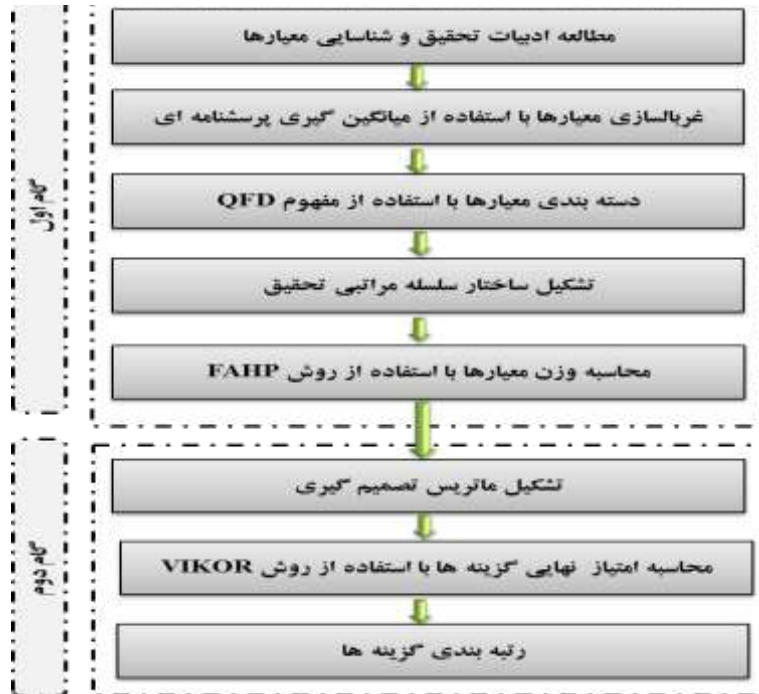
گام اول

مطالعه ادبیات تحقیق و شناسایی معیارها

غربالسازی معیارها با استفاده از میانگین گیری پرسشنامه ای

دسته بندی معیارها با استفاده از مفهوم QFD

تشکیل ساختار سلسله مراتبی تحقیق

محاسبه وزن معیارها با استفاده از روش FAHP

گام دوم

تشکیل ماتریس تصمیم گیری

محاسبه امتیاز نهایی گزینه ها با استفاده از روش VIKOR

رتبه بندی گزینه ها